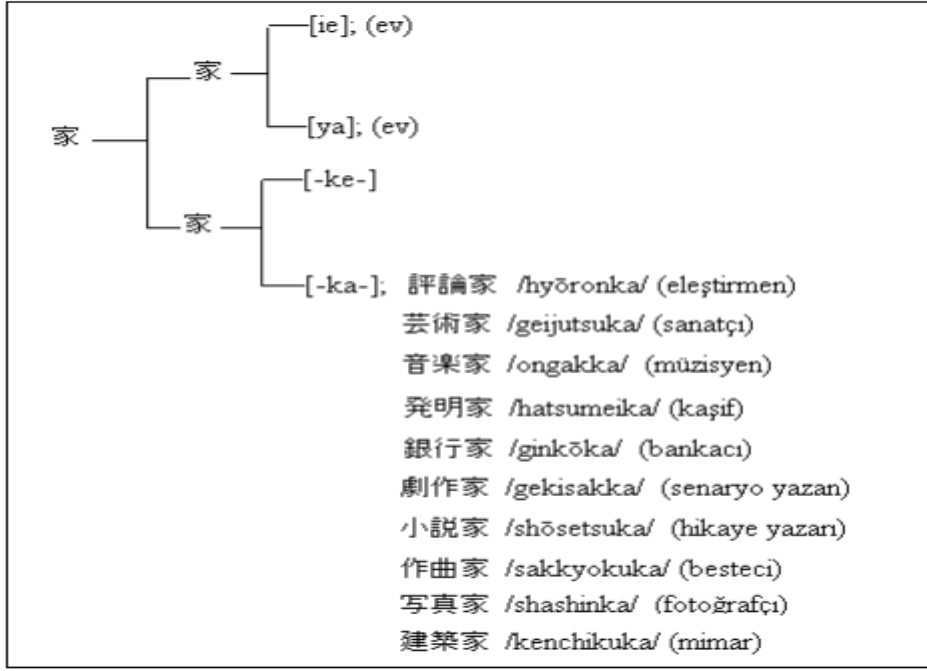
家

家

[ie]; (ev)

[ya]; (ev)

家

[-ke-]

[-ka-]; 評論家 /hyōronka/ (eleştirmen)

芸術家 /geijutsuka/ (sanatçı)

音楽家 /ongakka/ (müzisyen)

発明家 /hatsumeika/ (kaşif)

銀行家 /ginkōka/ (bankacı)

劇作家 /gekisakka/ (senaryo yazan)

小説家 /shōsetsuka/ (hikaye yazarı)

作曲家 /sakkyokuka/ (besteci)

写真家 /shashinka/ (fotoğrafçı)

建築家 /kenchikuka/ (mimar)